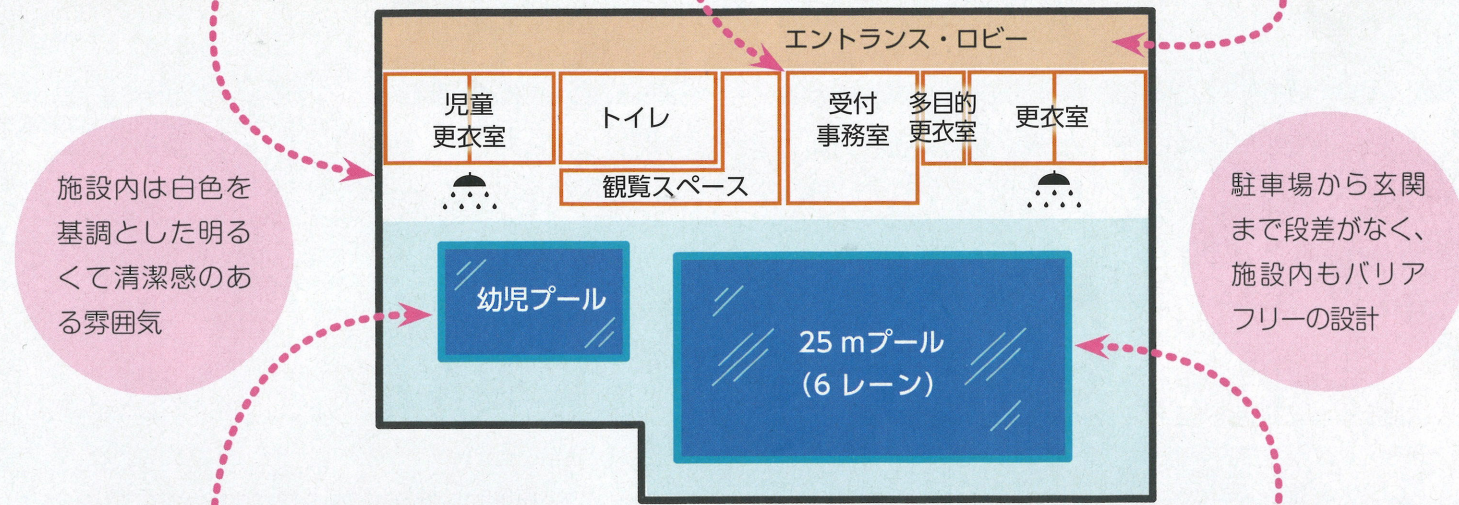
エントランス・ロビー

児童更衣室

トイレ

観覧スペース

受付事務室

多目的更衣室

更衣室

施設内は白色を基調とした明るくて清潔感のある雰囲気

駐車場から玄関まで段差がなく、施設内もバリアフリーの設計

幼児プール

25 mプール
(6 レーン)